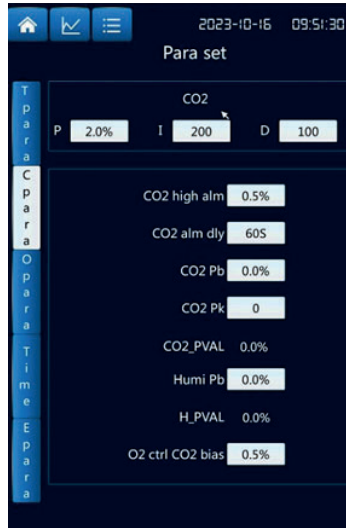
2023-10-16 09:51:30

Para set

T para
C para
O para
Time
E para

CO2

P 2.0% I 200 D 100

CO2 high alm 0.5%

CO2 alm dly 60S

CO2 Pb 0.0%

CO2 Pk 0

CO2_PVAL 0.0%

Humi Pb 0.0%

H_PVAL 0.0%

O2 ctrl CO2 bias 0.5%